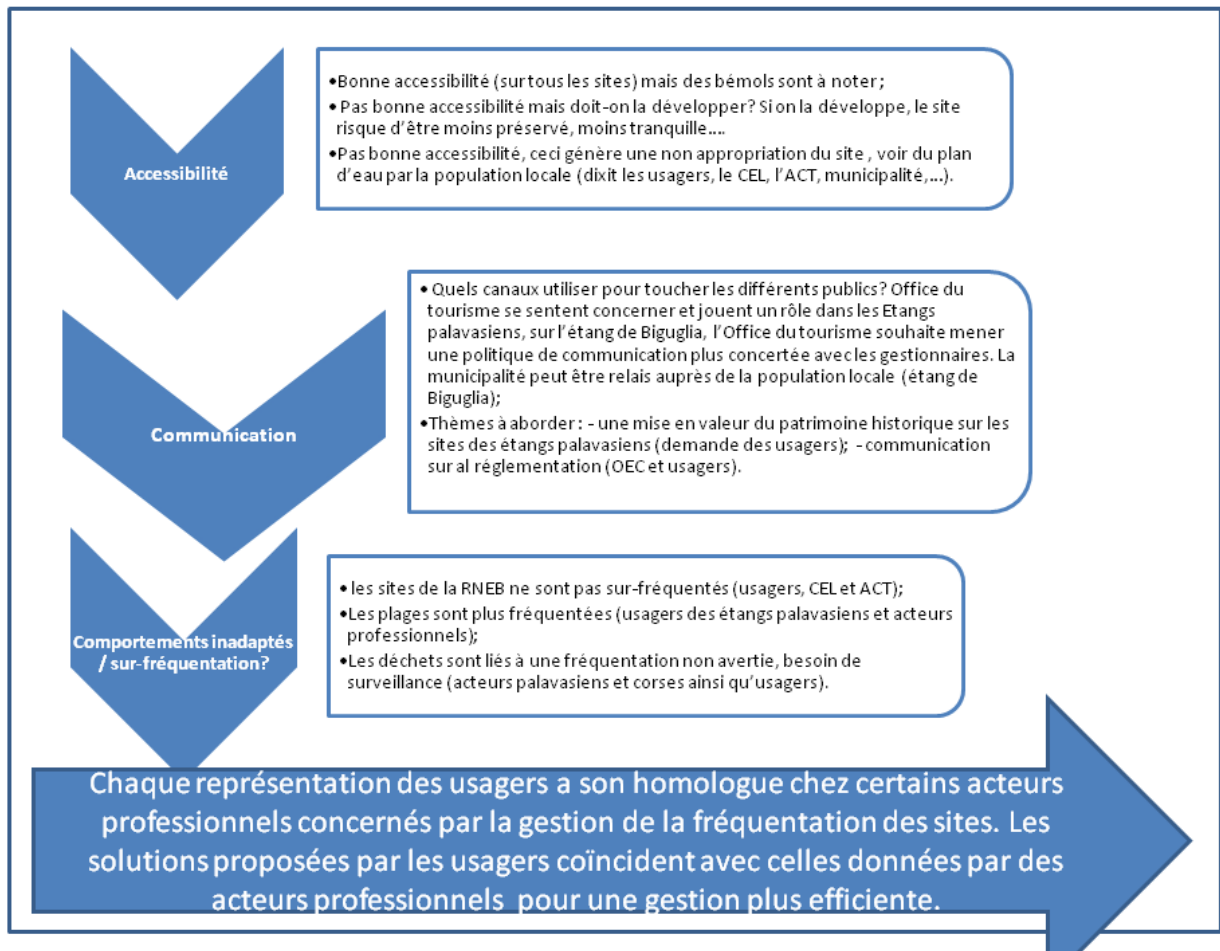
Accessibilité

•Bonne accessibilité (sur tous les sites) mais des bémols sont à noter ;
• Pas bonne accessibilité mais doit-on la développer? Si on la développe, le site risque d'être moins préservé, moins tranquille….
•Pas bonne accessibilité, ceci génère une non appropriation du site , voir du plan d'eau par la population locale (dixit les usagers, le CEL, l'ACT, municipalité,…).

Communication

• Quels canaux utiliser pour toucher les différents publics? Office du tourisme se sentent concerner et jouent un rôle dans les Etangs palavasiens, sur l'étang de Biguglia, l'Office du tourisme souhaite mener une politique de communication plus concertée avec les gestionnaires. La municipalité peut être relais auprès de la population locale (étang de Biguglia);
•Thèmes à aborder : - une mise en valeur du patrimoine historique sur les sites des étangs palavasiens (demande des usagers); - communication sur al réglementation (OEC et usagers).

Comportements inadaptés / sur-fréquentation?

• les sites de la RNEB ne sont pas sur-fréquentés (usagers, CEL et ACT);
•Les plages sont plus fréquentées (usagers des étangs palavasiens et acteurs professionnels);
•Les déchets sont liés à une fréquentation non avertie, besoin de surveillance (acteurs palavasiens et corses ainsi qu'usagers).

Chaque représentation des usagers a son homologue chez certains acteurs professionnels concernés par la gestion de la fréquentation des sites. Les solutions proposées par les usagers coïncident avec celles données par des acteurs professionnels pour une gestion plus efficiente.